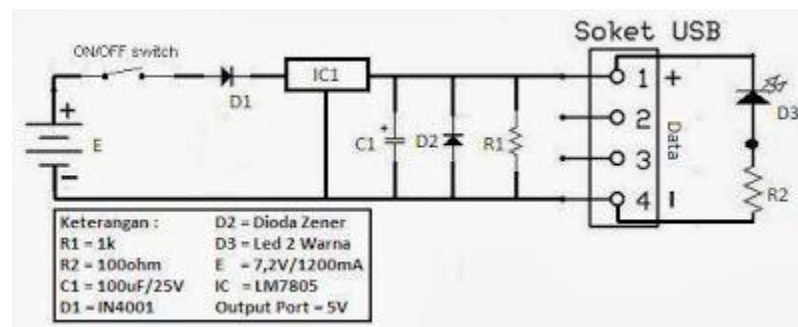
Soket USB

ON/OFF switch

IC1

D1

+

E

-

C1

D2

R1

1 +

2

3

4 I

Data

D3

R2

| Keterangan : | D2 = Dioda Zener |
|---|---|
| R1 = 1k | D3 = Led 2 Warna |
| R2 = 100ohm | E = 7,2V/1200mA |
| C1 = 100uF/25V | IC = LM7805 |
| D1 = IN4001 | Output Port = 5V |